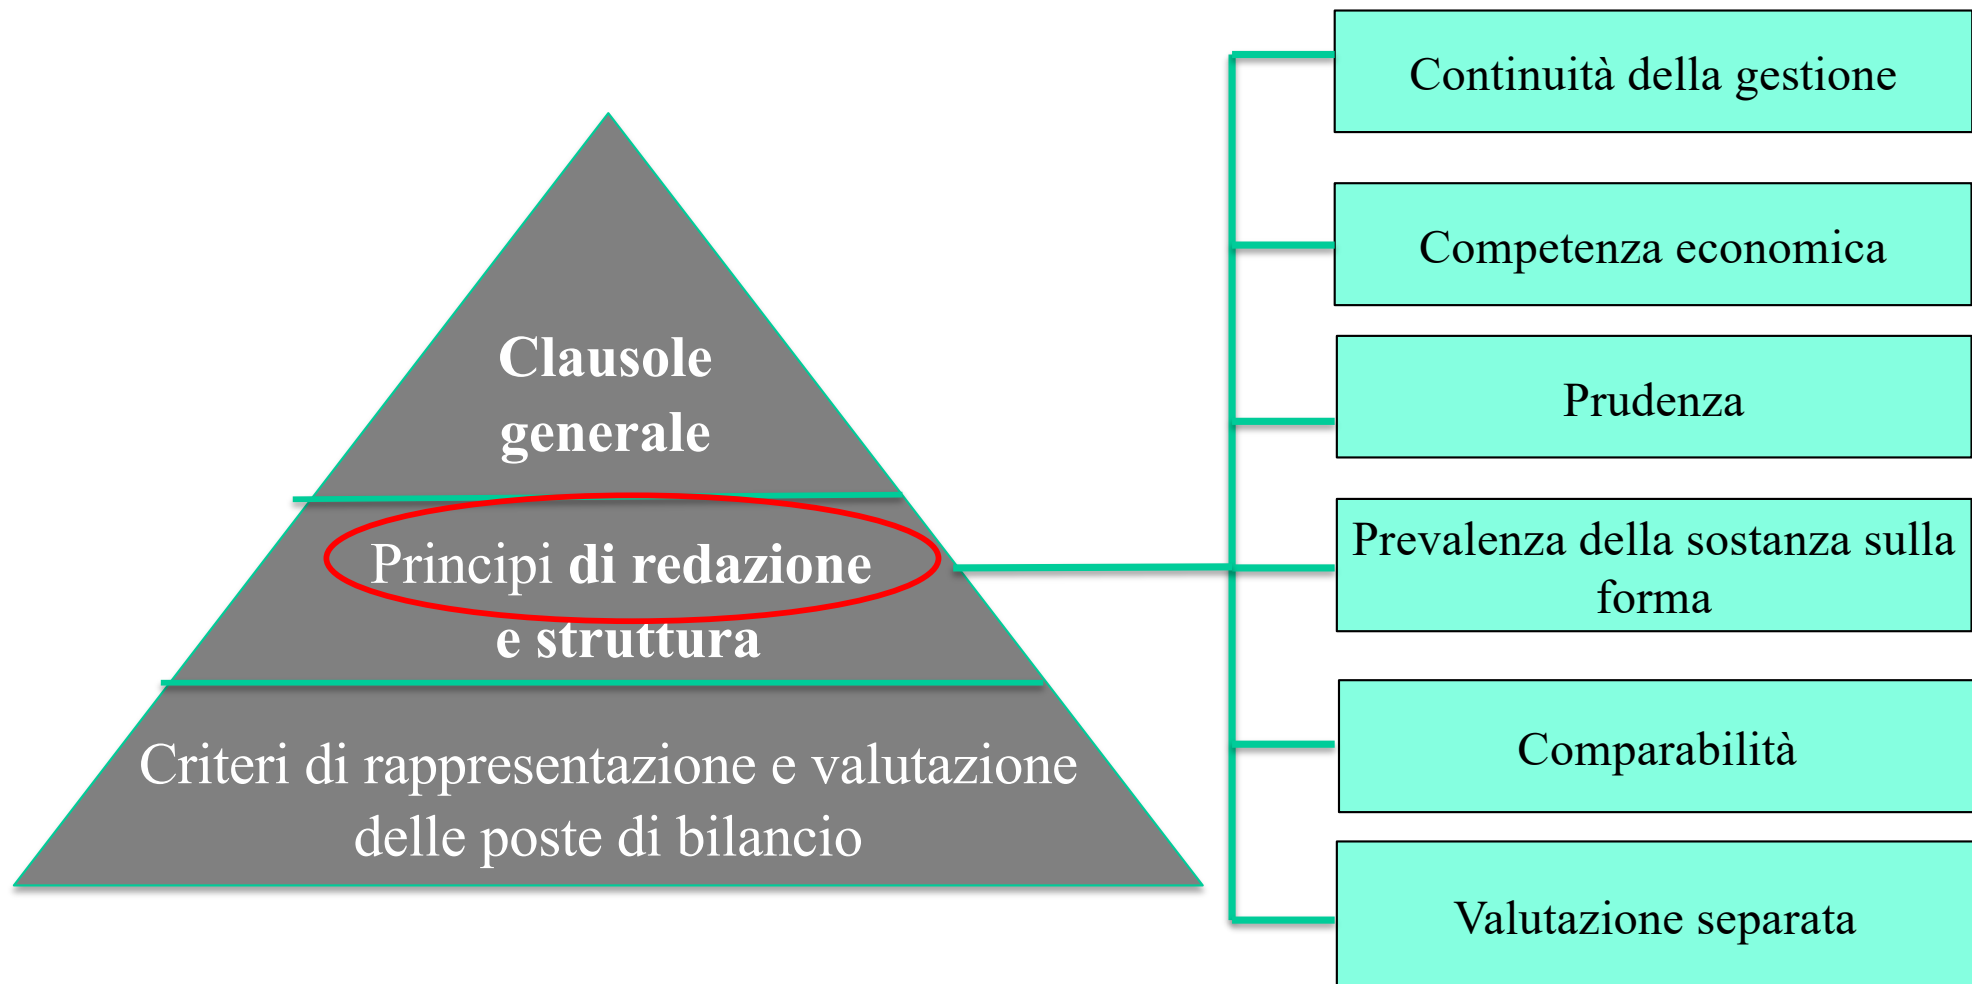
Clausole generale

Principi di redazione e struttura

Criteri di rappresentazione e valutazione delle poste di bilancio

Continuità della gestione

Competenza economica

Prudenza

Prevalenza della sostanza sulla forma

Comparabilità

Valutazione separata